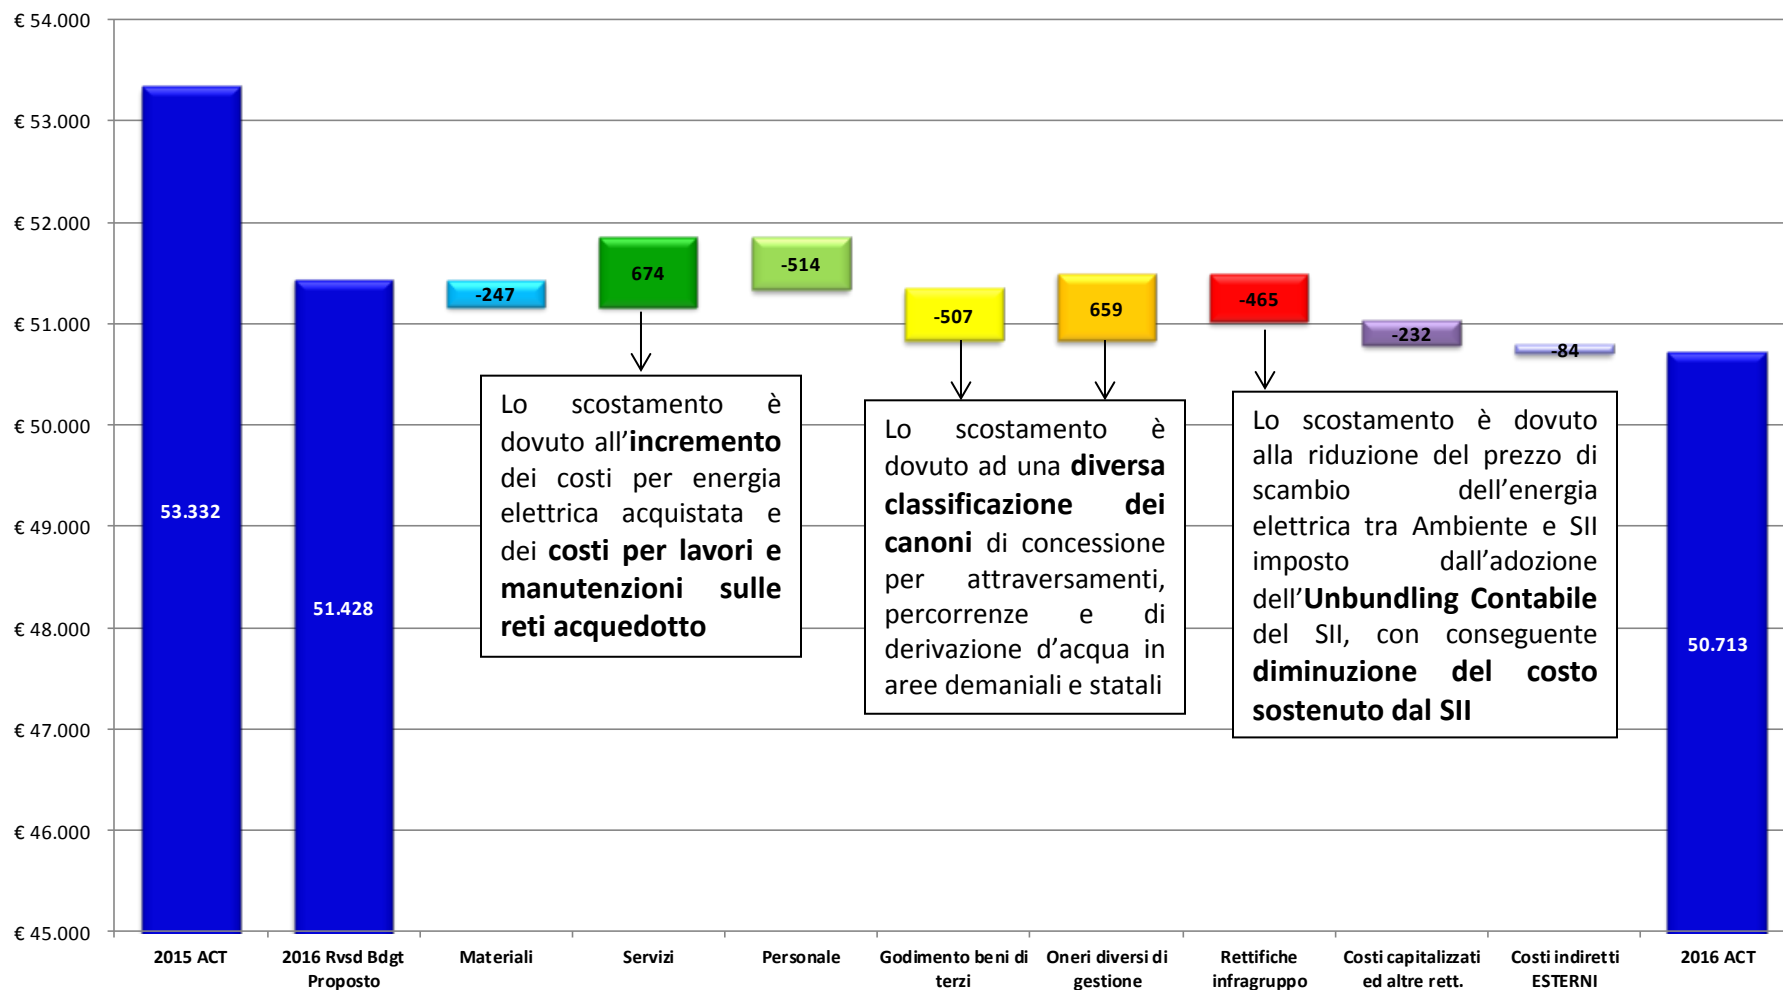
€ 54.000
€ 53.000
€ 52.000
€ 51.000
€ 50.000
€ 49.000
€ 48.000
€ 47.000
€ 46.000
€ 45.000

53.332
51.428
-247
674
-514
-507
659
-465
-232
-84
50.713

Lo scostamento è dovuto all'**incremento** dei costi per energia elettrica acquistata e dei **costi per lavori e manutenzioni sulle reti acquedotto**

Lo scostamento è dovuto ad una **diversa classificazione dei canoni** di concessione per attraversamenti, percorrenze e di derivazione d'acqua in aree demaniali e statali

Lo scostamento è dovuto alla riduzione del prezzo di scambio dell'energia elettrica tra Ambiente e SII imposto dall'adozione dell'**Unbundling Contabile** del SII, con conseguente **diminuzione del costo sostenuto dal SII**

2015 ACT
2016 Rvsd Bdgt Proposto
Materiali
Servizi
Personale
Godimento beni di terzi
Oneri diversi di gestione
Rettifiche infragruppo
Costi capitalizzati ed altre rett.
Costi indiretti ESTERNI
2016 ACT